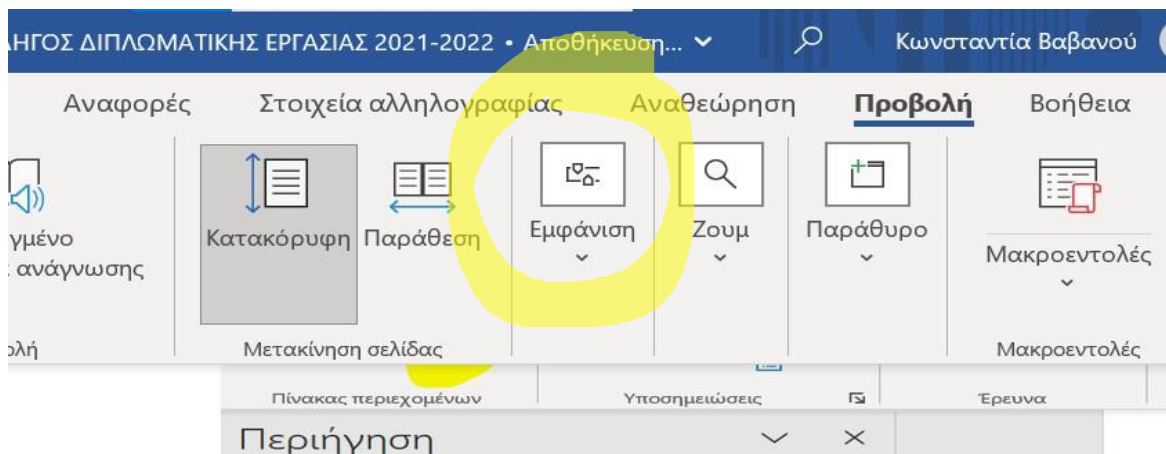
ΗΓΟΣ ΔΙΠΛΩΜΑΤΙΚΗΣ ΕΡΓΑΣΙΑΣ 2021-2022 • Αποθήκευση... ⌄
Κωνσταντία Βαβανού

Αναφορές
Στοιχεία αλληλογραφίας
Αναθεώρηση
Προβολή
Βοήθεια

γμένο
ανάγνωσης
Κατακόρυφη
Παράθεση
Εμφάνιση
Ζουμ
Παράθυρο
Μακροεντολές

ολή
Μετακίνηση σελίδας
Μακροεντολές

Πίνακας περιεχομένων
Υποσημειώσεις
Έρευνα

Περιήγηση